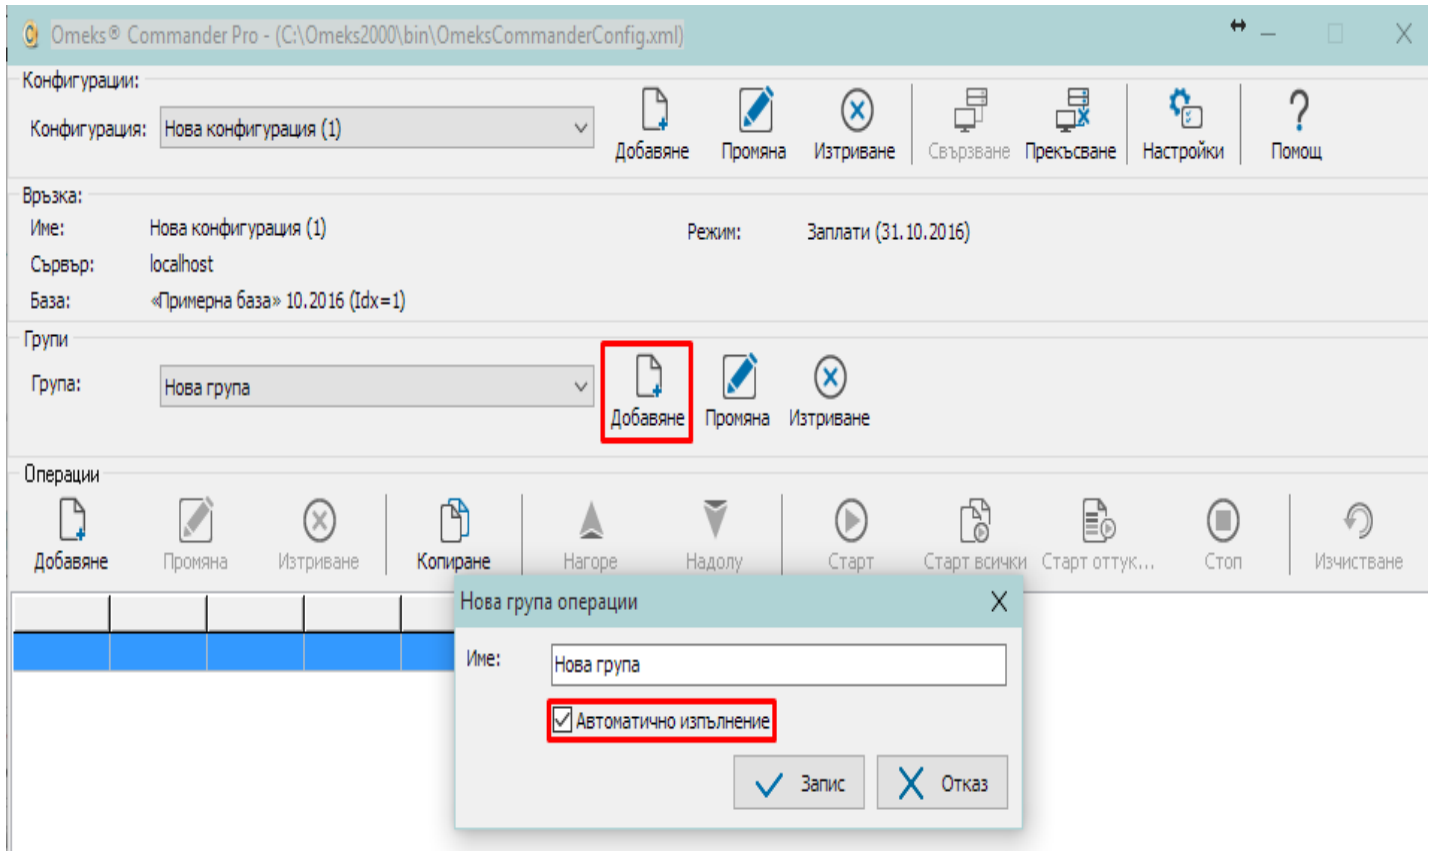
Omeks® Commander Pro - (C:\Omeks2000\bin\OmeksCommanderConfig.xml)

Конфигурации:
Конфигурация: Нова конфигурация (1)
Добавяне Промяна Изтриване Свързване Прекъсване Настройки Помощ

Връзка:
Име: Нова конфигурация (1)
Режим: Заплати (31.10.2016)
Сървър: localhost
База: «Примерна база» 10.2016 (Idx=1)

Групи
Група: Нова група
Добавяне Промяна Изтриване

Операции
Добавяне Промяна Изтриване Копиране Нагоре Надолу Старт Старт всички Старт оттук... Стоп Изчистване

Нова група операции
Име: Нова група
Автоматично изпълнение
Запис Отказ